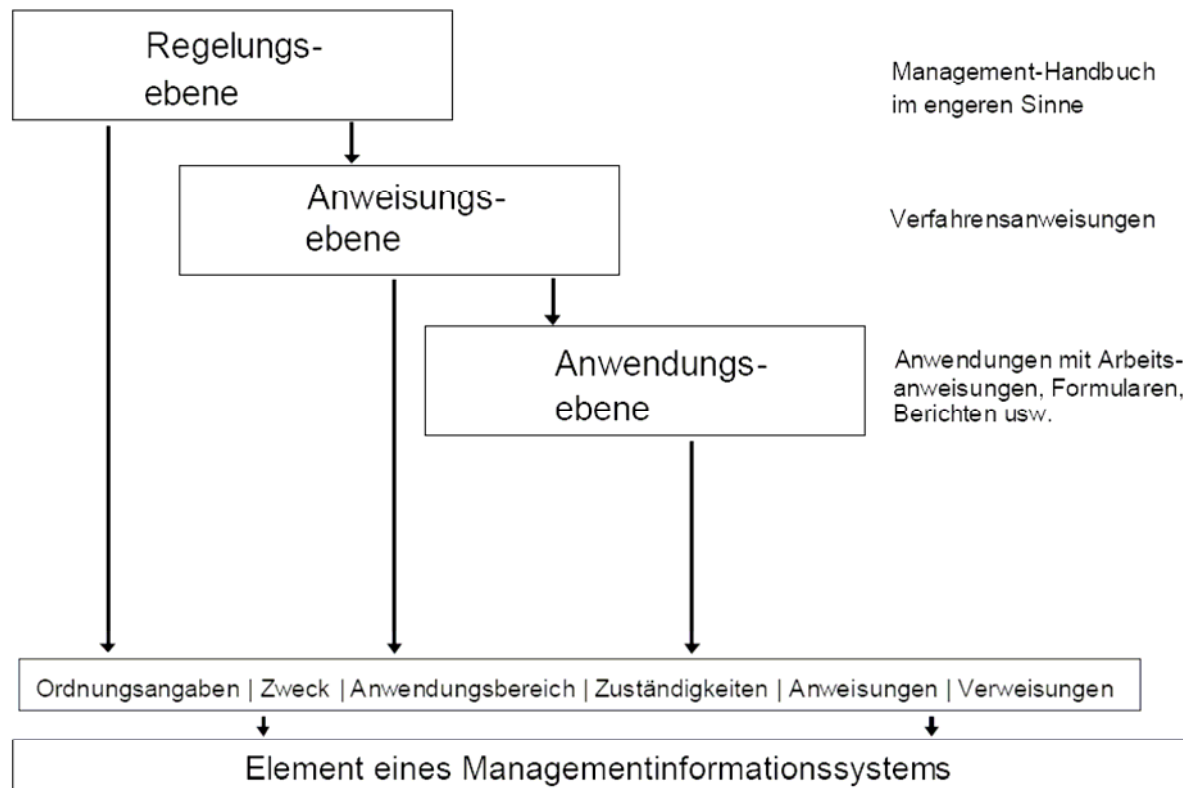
Regelungsebene

Management-Handbuch im engeren Sinne

Anweisungsebene

Verfahrensanweisungen

Anwendungsebene

Anwendungen mit Arbeitsanweisungen, Formularen, Berichten usw.

Ordnungsangaben | Zweck | Anwendungsbereich | Zuständigkeiten | Anweisungen | Verweisungen

Element eines Managementinformationssystems